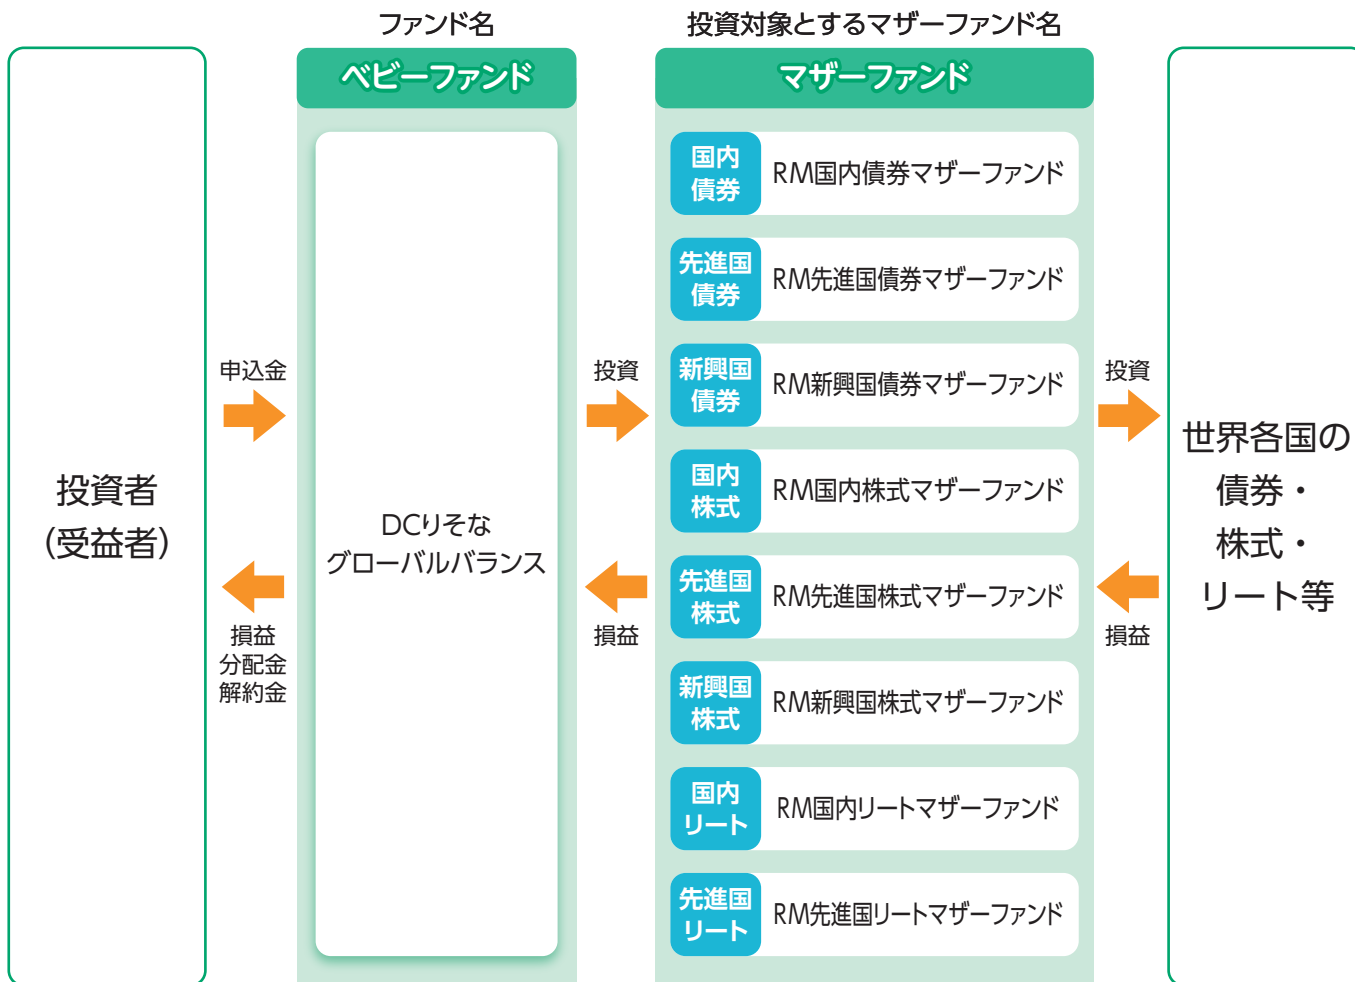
ファンド名

投資対象とするマザーファンド名

投資者
(受益者)

申込金

損益
分配金
解約金

ベビーファンド

DCりそな
グローバルバランス

投資

損益

マザーファンド

国内
債券
RM国内債券マザーファンド

先進国
債券
RM先進国債券マザーファンド

新興国
債券
RM新興国債券マザーファンド

国内
株式
RM国内株式マザーファンド

先進国
株式
RM先進国株式マザーファンド

新興国
株式
RM新興国株式マザーファンド

国内
リート
RM国内リートマザーファンド

先進国
リート
RM先進国リートマザーファンド

投資

損益

世界各国の
債券・
株式・
リート等